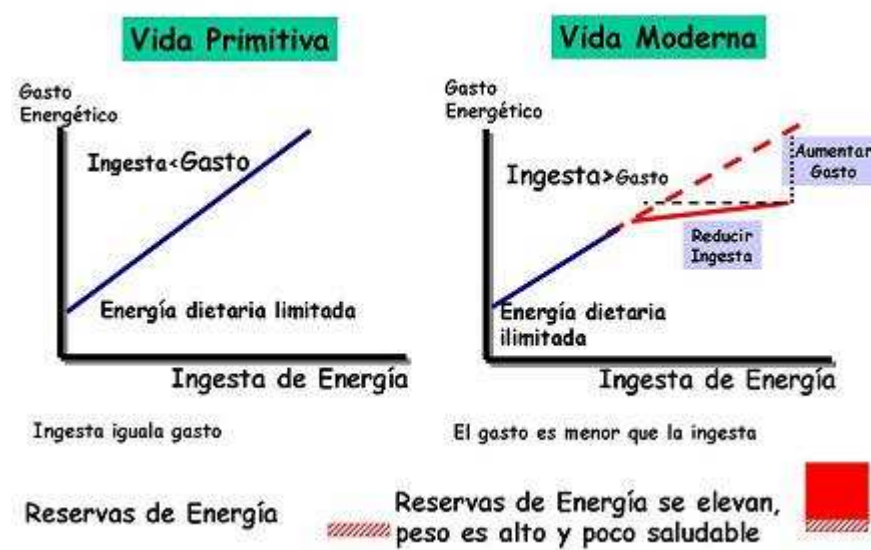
Vida Primitiva

Gasto Energético

Ingesta<Gasto

Energía dietaria limitada

Ingesta de Energía

Ingesta iguala gasto

Vida Moderna

Gasto Energético

Ingesta>Gasto

Aumentar Gasto

Reducir Ingesta

Energía dietaria ilimitada

Ingesta de Energía

El gasto es menor que la ingesta

Reservas de Energía

Reservas de Energía se elevan, peso es alto y poco saludable